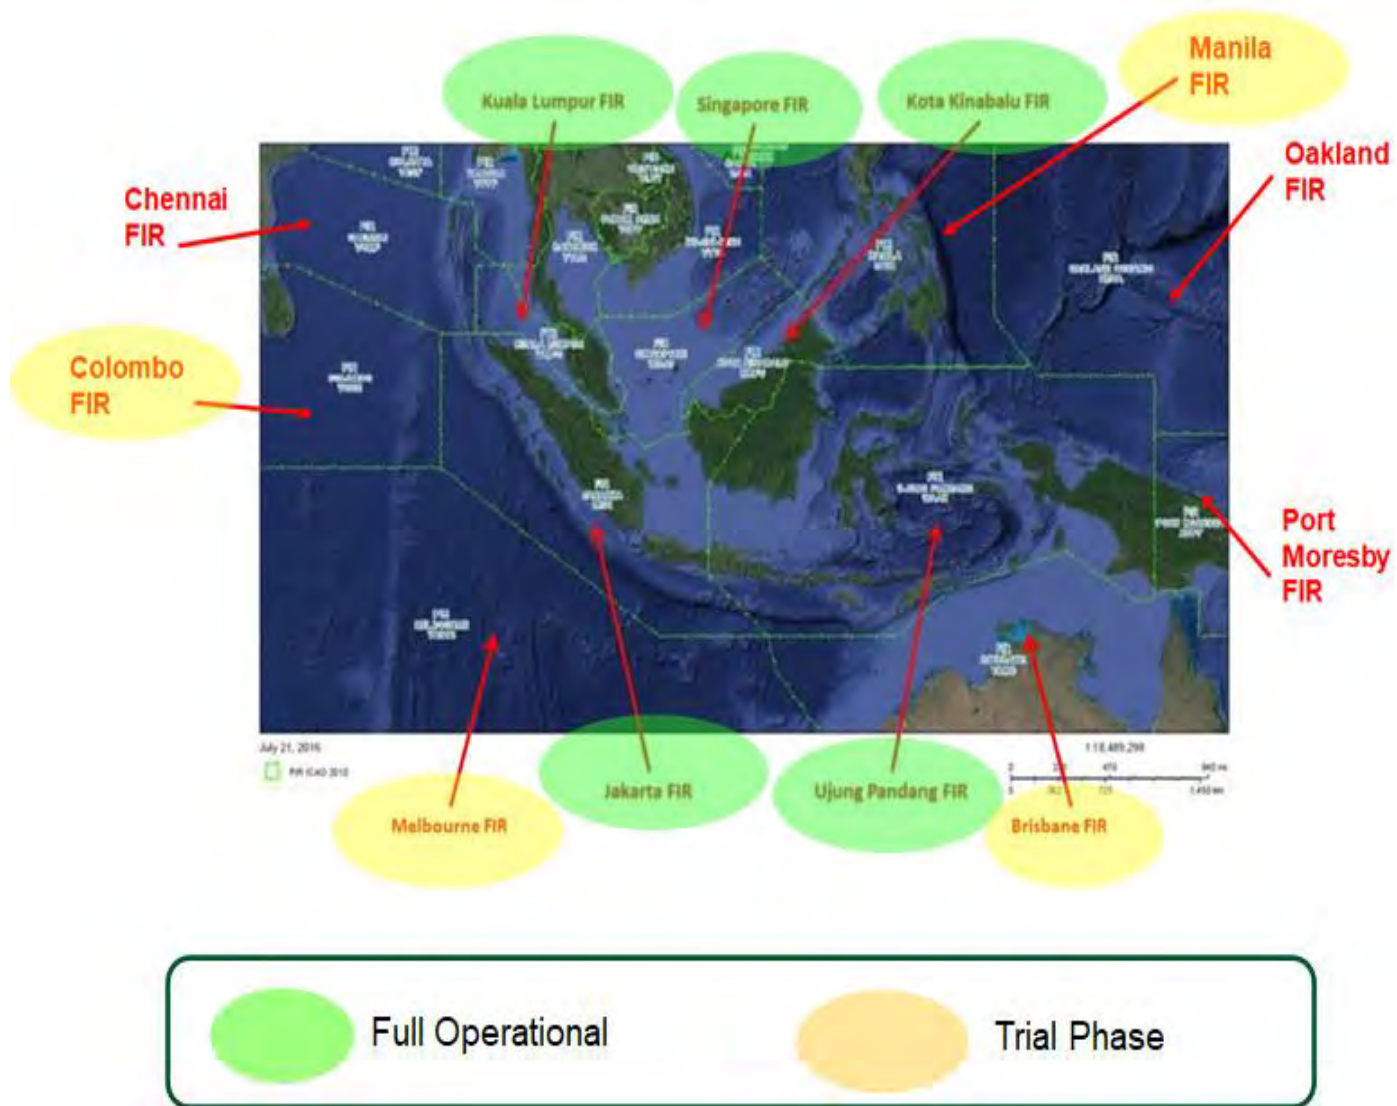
Kuala Lumpur FIR

Singapore FIR

Kota Kinabalu FIR

Manila FIR

Oakland FIR

Chennai FIR

Colombo FIR

Port Moresby FIR

July 21, 2016

FIR ICAO 2012

1:18,489,298

Melbourne FIR

Jakarta FIR

Ujung Pandang FIR

Brisbane FIR

Full Operational

Trial Phase